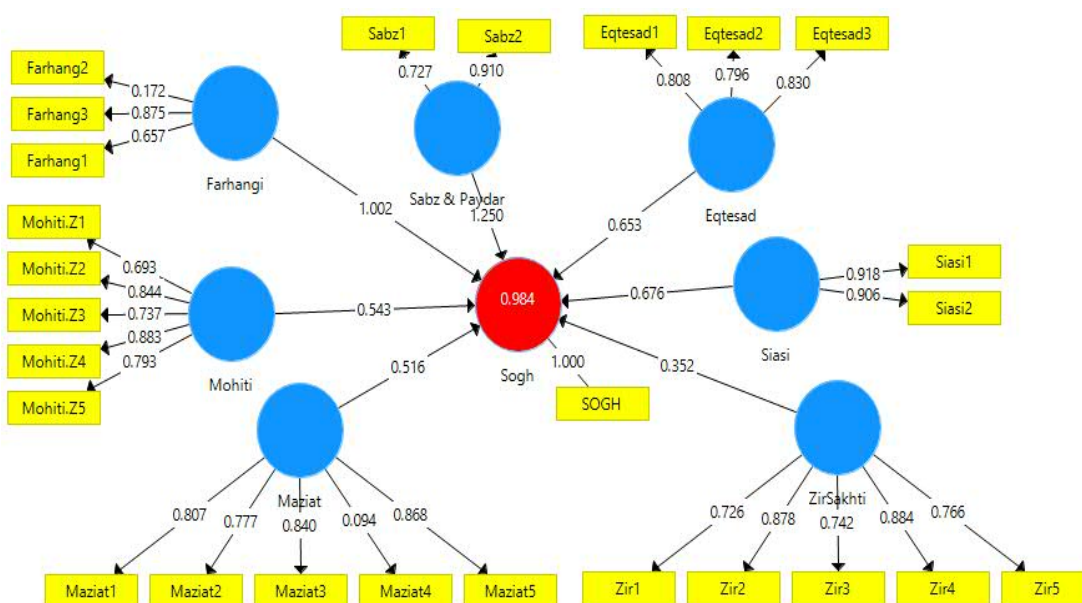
Sabz1
Sabz2
Eqtesad1
Eqtesad2
Eqtesad3
Farhang2
0.172
Farhang3
0.875
Farhang1
0.657
0.727
0.910
0.808
0.796
0.830
Farhangi
Sabz & Paydar
1.002
1.250
0.653
Eqtesad
Mohiti.Z1
Mohiti.Z2
Mohiti.Z3
Mohiti.Z4
Mohiti.Z5
0.693
0.844
0.737
0.883
0.793
0.543
0.984
0.676
0.918
0.906
Siasi1
Siasi2
Siasi
Mohiti
0.516
Sogh
1.000
SOGH
0.352
Maziat
ZirSakhti
0.807
0.777
0.840
0.094
0.868
0.726
0.878
0.742
0.884
0.766
Maziat1
Maziat2
Maziat3
Maziat4
Maziat5
Zir1
Zir2
Zir3
Zir4
Zir5